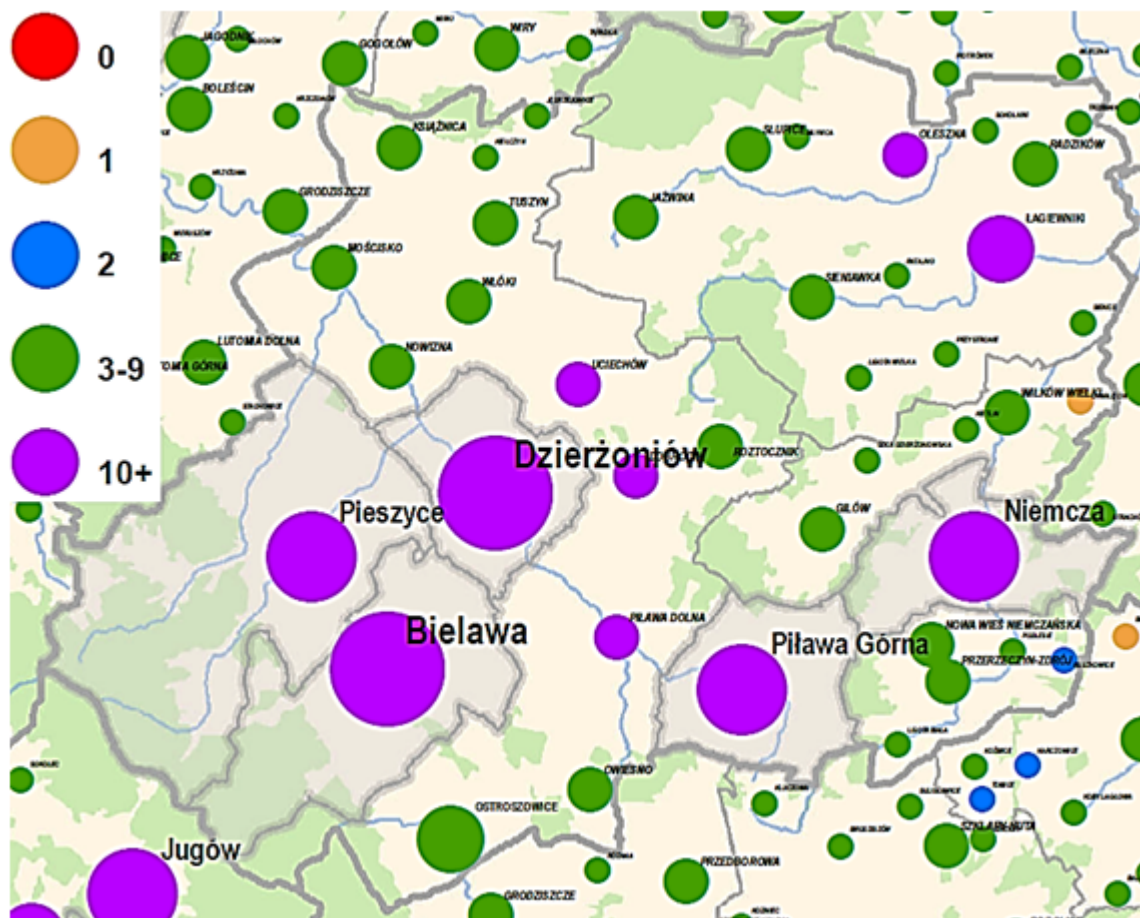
0
1
2
3-9
10+

JAGODNIK
GOGOŁÓW
WIRY
BOLEŚCIN
KSIĄŻNICA
SŁUPICE
OLESZNA
RADZIKÓW
GRODZISZCZE
TUSZYN
JAŹWINA
ŁAGIEWNIKI
MOŚCISKO
WŁÓKI
SIENIAWKA
LUTOMIA DOLNA
TOMIA GÓRNA
NOWIZNA
UCIECHÓW
WILKÓW WIELKI
Dzierżoniów
ROZTOCZNIK
GILÓW
Pieszyce
Niemcza
Bielawa
PIŁAWA DOLNA
Piława Górna
NOWA WIEŚ NIEMCZAŃSKA
PRZERZECZYN-ZDRÓJ
OWIESNO
OSTROSZOWICE
SZKLARY-HUTA
Jugów
PRZEDBOROWA
GRODZISZCZE